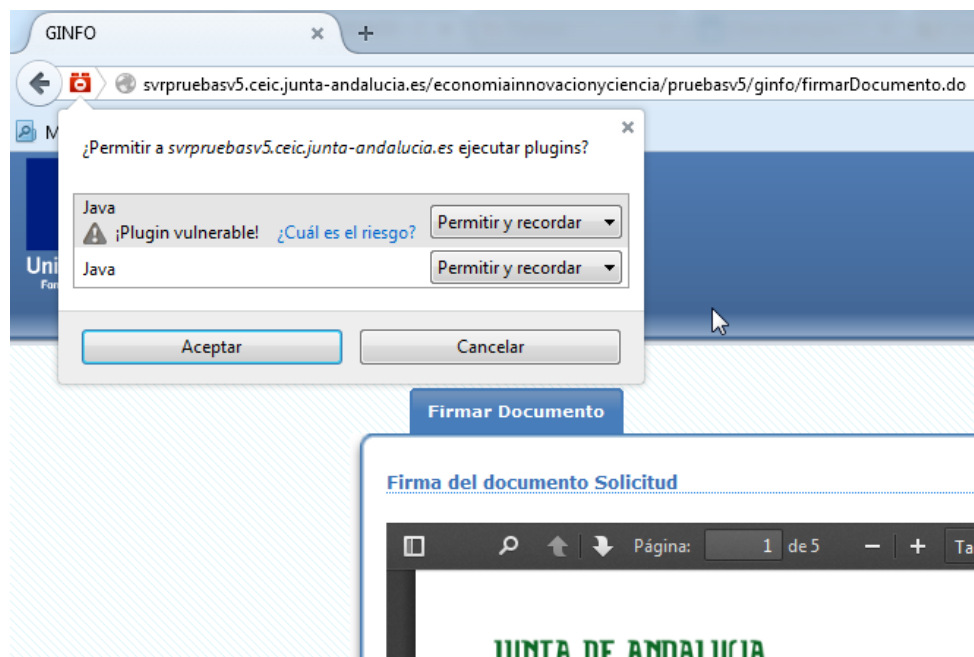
GINFO ×
+

svrpruebasv5.ceic.junta-andalucia.es/economiainnovacionyciencia/pruebasv5/ginfo/firmarDocumento.do

M

¿Permitir a svrpruebasv5.ceic.junta-andalucia.es ejecutar plugins?

×

Java
¡Plugin vulnerable! ¿Cuál es el riesgo?
Permitir y recordar

Java
Permitir y recordar

Aceptar
Cancelar

Uni
For

Firmar Documento

Firma del documento Solicitud

Página: 1 de 5
— +
Ta

JUNTA DE ANDALUCIA